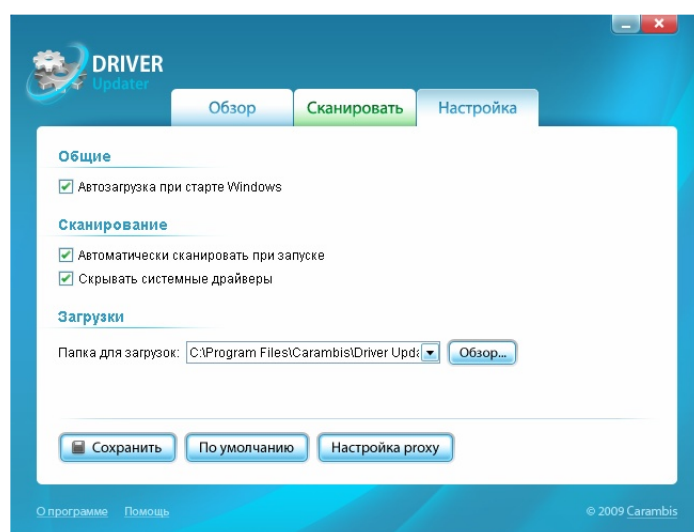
DRIVER
Updater

Обзор
Сканировать
Настройка

Общие
Автозагрузка при старте Windows

Сканирование
Автоматически сканировать при запуске
Скрывать системные драйверы

Загрузки
Папка для загрузок: C:\Program Files\Carambis\Driver Upda
Обзор...

Сохранить
По умолчанию
Настройка proxy

О программе
Помощь
© 2009 Carambis